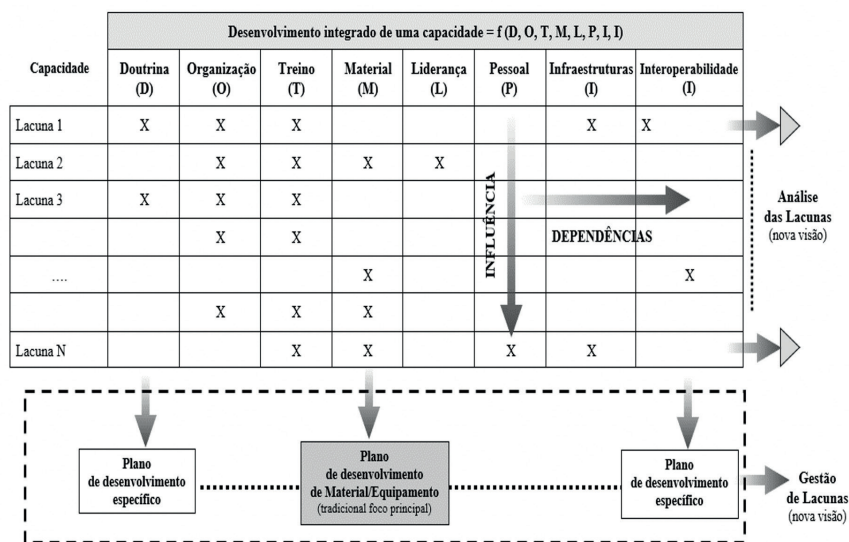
Desenvolvimento integrado de uma capacidade = f (D, O, T, M, L, P, I, I)

| Capacidade | Doutrina (D) | Organização (O) | Treino (T) | Material (M) | Liderança (L) | Pessoal (P) | Infraestruturas (I) | Interoperabilidade (I) |
|---|---|---|---|---|---|---|---|---|
| Lacuna 1 | X | X | X | | | | X | X |
| Lacuna 2 | | X | X | X | X | | | |
| Lacuna 3 | X | X | X | | | | | |
| | | X | X | | | | | |
| .... | | | | X | | | | X |
| | | X | X | X | | | | |
| Lacuna N | | | X | X | | X | X | |

INFLUÊNCIA

DEPENDÊNCIAS

Análise das Lacunas (nova visão)

Plano de desenvolvimento específico

Plano de desenvolvimento de Material/Equipamento (tradicional foco principal)

Plano de desenvolvimento específico

Gestão de Lacunas (nova visão)